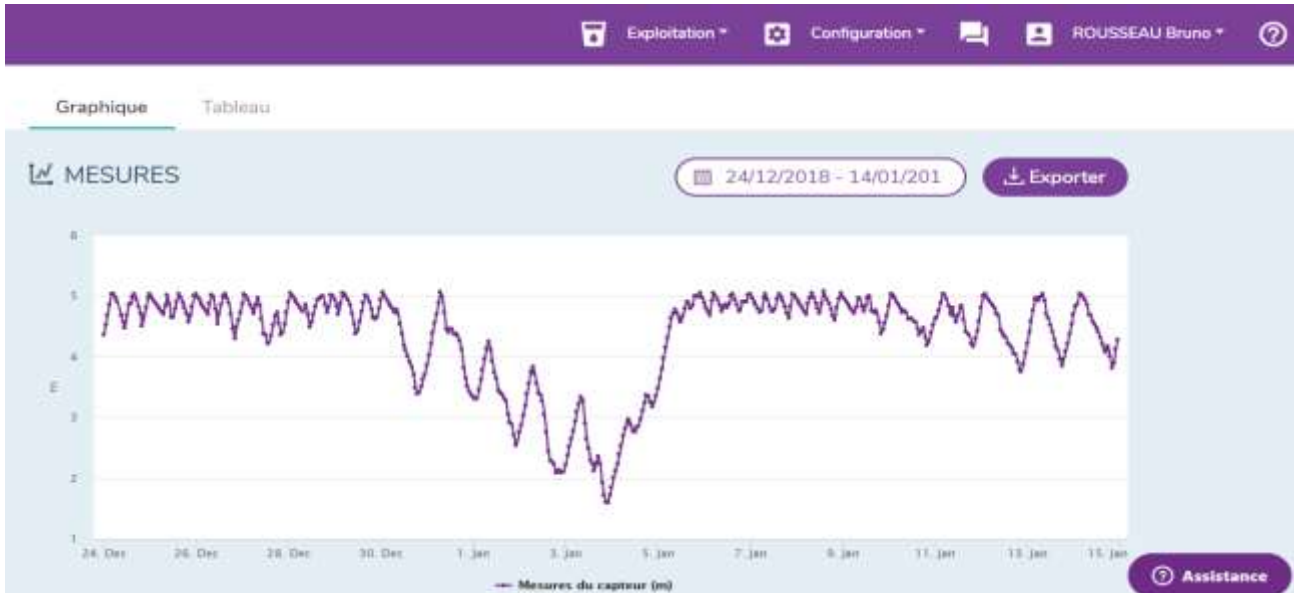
Exploitation ▾ Configuration ▾ ROUSSEAU Bruno ▾ ?

Graphique Tableau

MESURES

24/12/2018 - 14/01/201

Exporter

6
5
4
3
2
1

m

24. Dec 26. Dec 28. Dec 30. Dec 1. Jan 3. Jan 5. Jan 7. Jan 9. Jan 11. Jan 13. Jan 15. Jan

Mesures du capteur (m)

Assistance